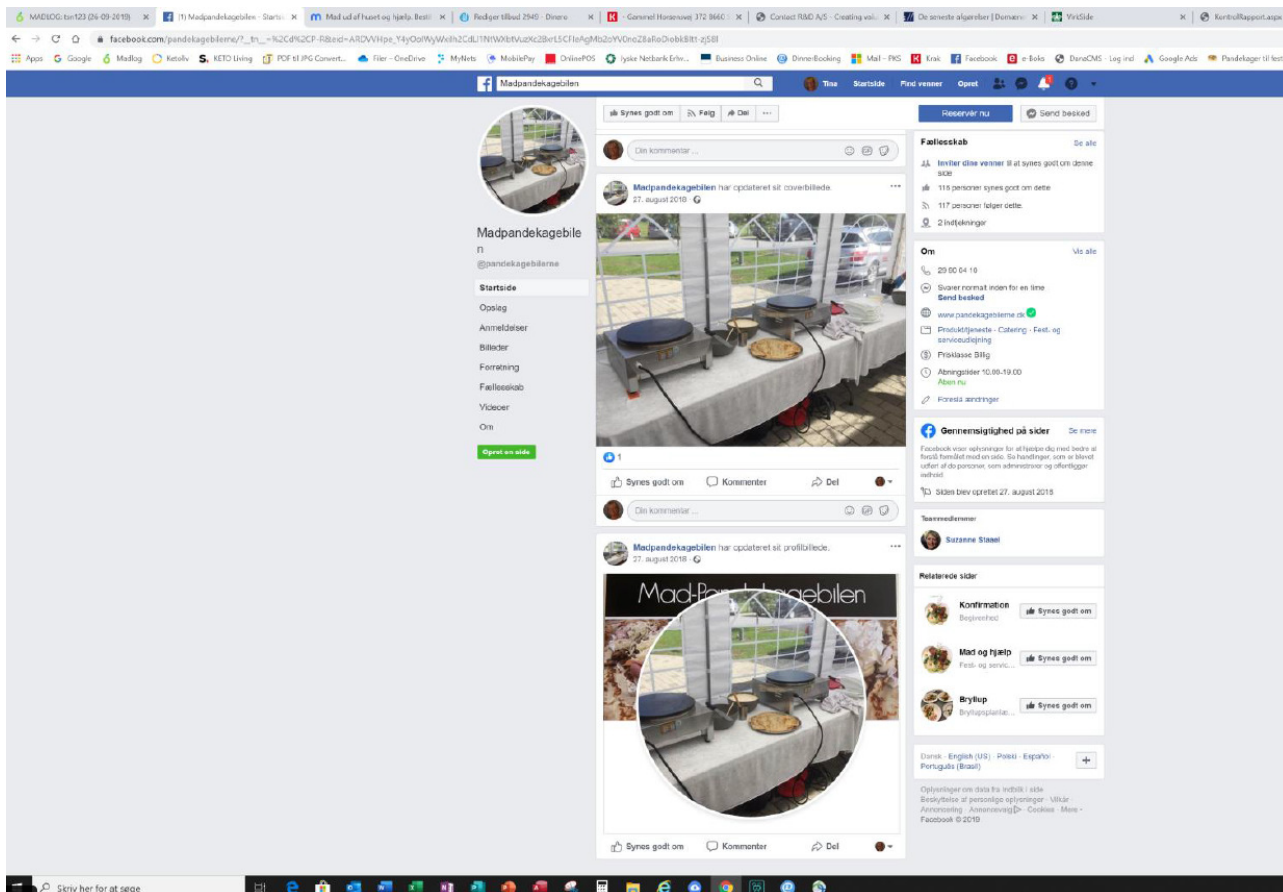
MADLOG: tsn123 (26-09-2019) × (1) Madpandekagebilen - Startsi × Mad ud af huset og hjælp. Bestil × Rediger tilbud 2949 - Dinero × Gammel Horsensvej 372 8660 × Contact RMD A/S - Creating val × De seneste afgørelser | Domsre × VirkSide × KontrolRapport.aspx

facebook.com/pandekagebilerne/?_tn_=%2Cd%2CP-R&eid=ARDVVHpe_Y4yOolWyWx8h2CdLl1NtWXbtVuzKz2Bet5CFIeAgMb2oYVDnoZ8aReDiobk8lt-zj58I

Apps Google Madlog Ketoliv KETO Living PDF til JPG Convert... Filer - OneDrive MyNets MobilePay OnlinePOS Jyske Netbank Erhv... Business Online Dinner-Booking Mail - PKS Krak Facebook e-Boks DanaCMS - Log ind Google Ads Pandekager til fest

Madpandekagebilen

Tina Startside Find venner Opret

Madpandekagebilen

@pandekagebilerne

Startside
Opslag
Anmeldelser
Billeder
Forretning
Fællesskab
Videoer
Om

Opret en side

Synes godt om Følg Del ···

Din kommentar ...

Madpandekagebilen har opdateret sit coverbillede.
27. august 2018 ·

1

Synes godt om Kommenter Del

Din kommentar ...

Madpandekagebilen har opdateret sit profilbillede.
27. august 2018 ·

Mad-Pandekagebilen

Synes godt om Kommenter Del

Reservér nu Send besked

Fællesskab Se alle
Inviter dine venner til at synes godt om denne side
115 personer synes godt om dette
117 personer følger dette
2 indtjekninger

Om Vis alle
29 60 64 16
Svarer normalt inden for en time
Send besked
www.pandekagebilerne.dk
Produkt/tjeneste · Catering · Fest- og serviceudlejning
Prisklasse Billig
Åbningstider 10.00-19.00
Åben nu
Foreslå ændringer

Gennemsigtighed på sider Se mere
Facebook viser oplysninger for at hjælpe dig med bedre at forstå formålet med en side. Se handlinger, som er blevet udført af de personer, som administrerer og offentliggør indhold.
Siden blev oprettet 27. august 2018

Teammedlemmer
Suzanne Staael

Relaterede sider
Konfirmation
Begivenhed
Synes godt om
Mad og hjælp
Fest- og servic...
Synes godt om
Bryllup
Bryllupsplanlæ...
Synes godt om

Dansk · English (US) · Polski · Español · Português (Brasil)

Oplysninger om data fra indblik i side
Beskyttelse af personlige oplysninger · Vilkår · Annoncering · Annoncevalg · Cookies · Mere ·
Facebook © 2019

Skriv her for at søge